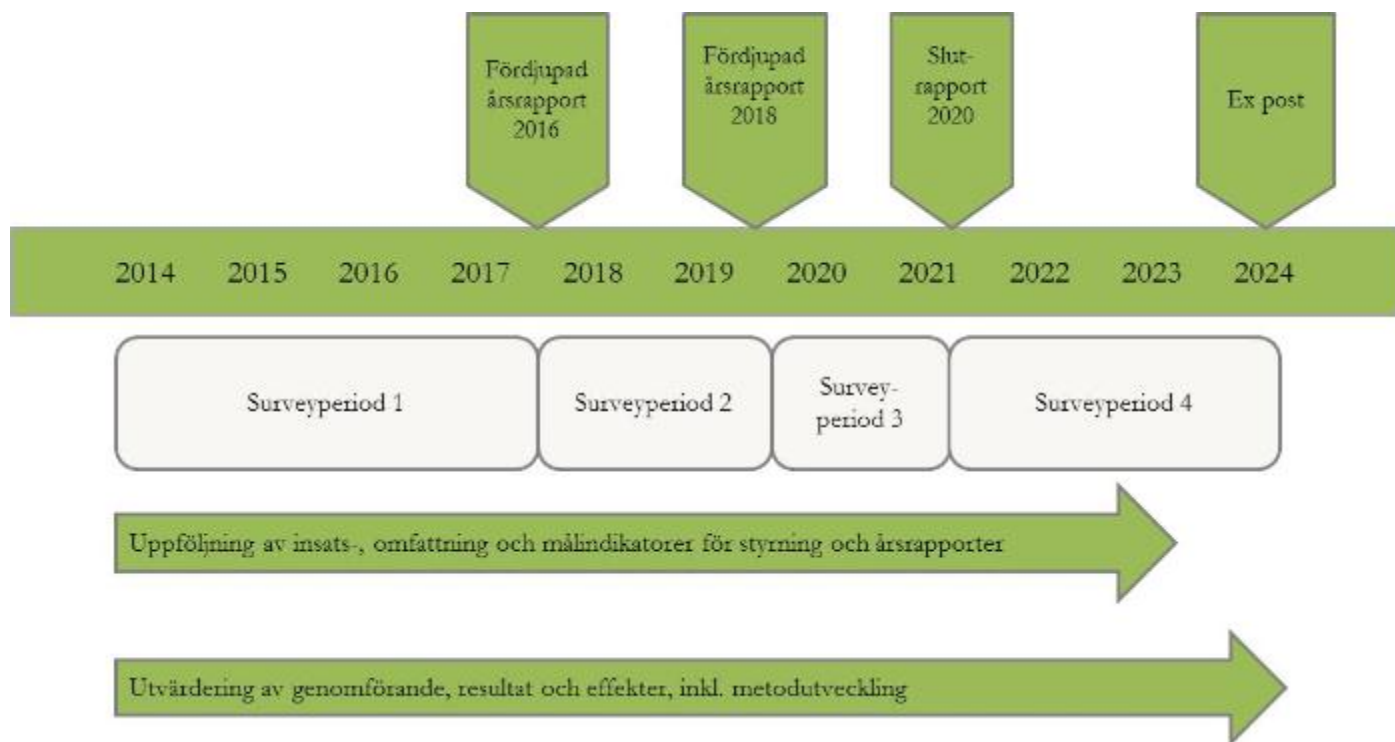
Fördjupad årsrapport 2016

Fördjupad årsrapport 2018

Slut-rapport 2020

Ex post

2014 2015 2016 2017 2018 2019 2020 2021 2022 2023 2024

Surveyperiod 1

Surveyperiod 2

Survey-period 3

Surveyperiod 4

Uppföljning av insats-, omfattning och målindikatorer för styrning och årsrapporter

Utvärdering av genomförande, resultat och effekter, inkl. metodutveckling